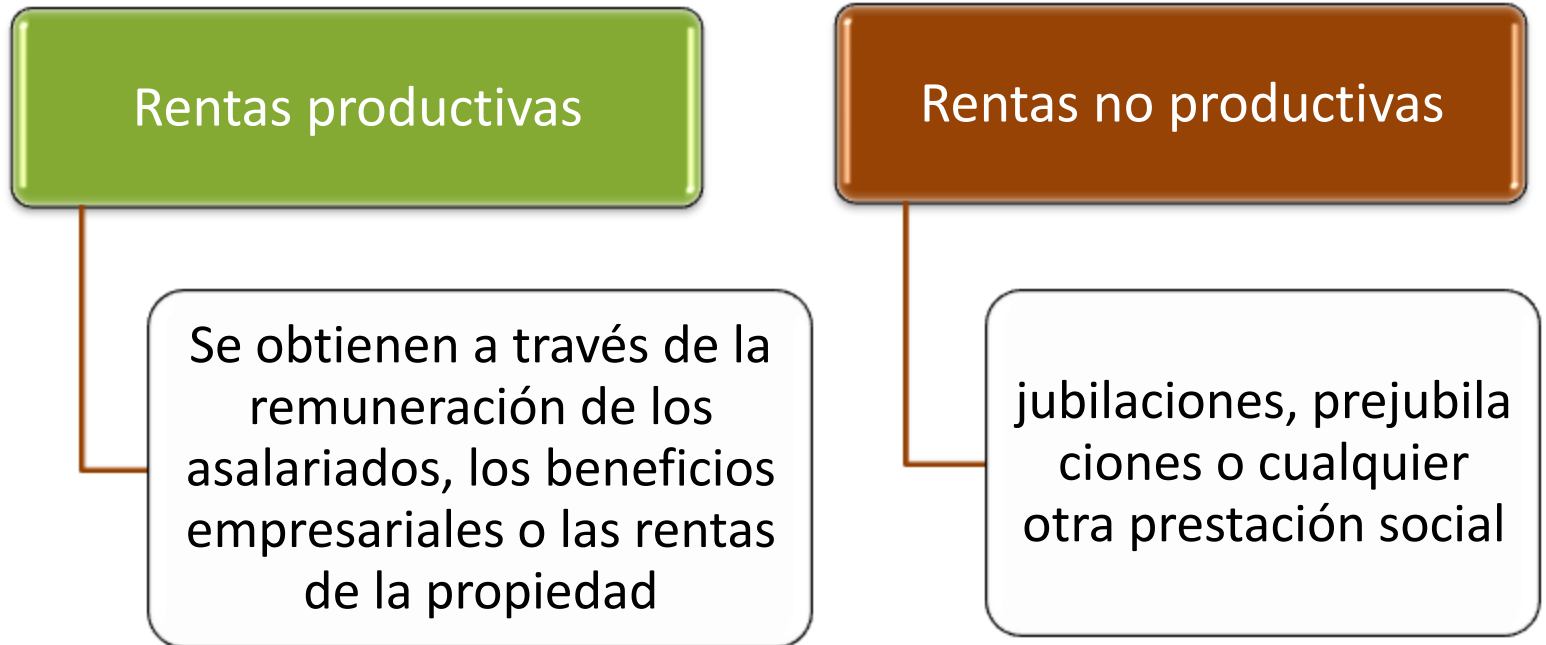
Rentas productivas

Se obtienen a través de la remuneración de los asalariados, los beneficios empresariales o las rentas de la propiedad

Rentas no productivas

jubilaciones, prejubila ciones o cualquier otra prestación social